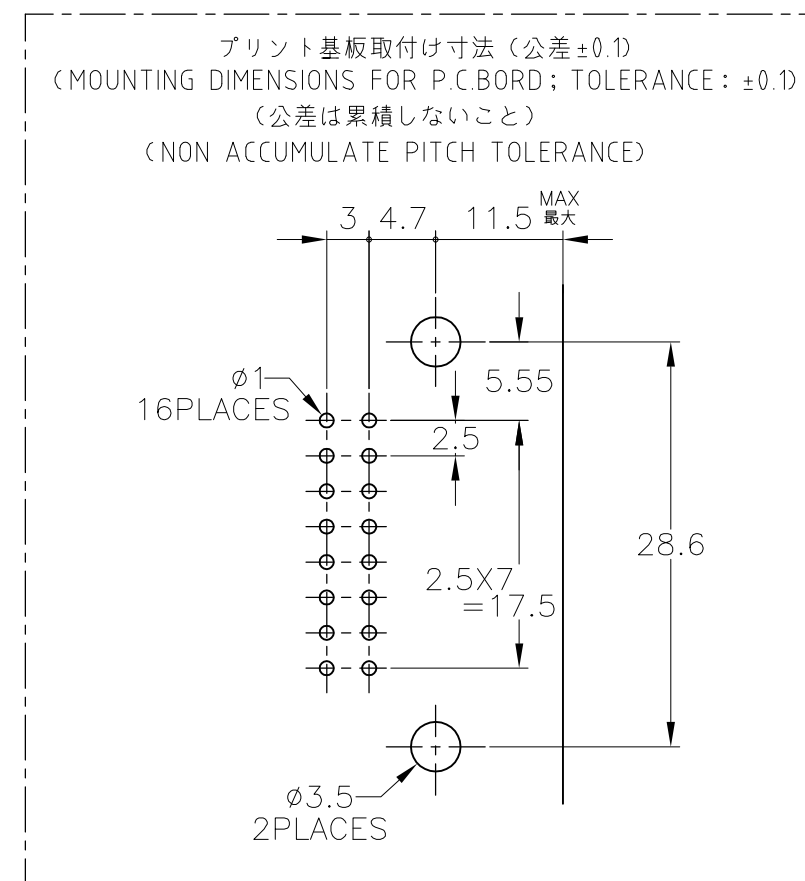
プリント基板取付け寸法（公差±0.1）
(MOUNTING DIMENSIONS FOR P.C.BORD; TOLERANCE: ±0.1)
（公差は累積しないこと）
(NON ACCUMULATE PITCH TOLERANCE)

3 4.7 11.5 MAX 最大

ϕ1
16PLACES

5.55

2.5

28.6

2.5X7
=17.5

ϕ3.5
2PLACES